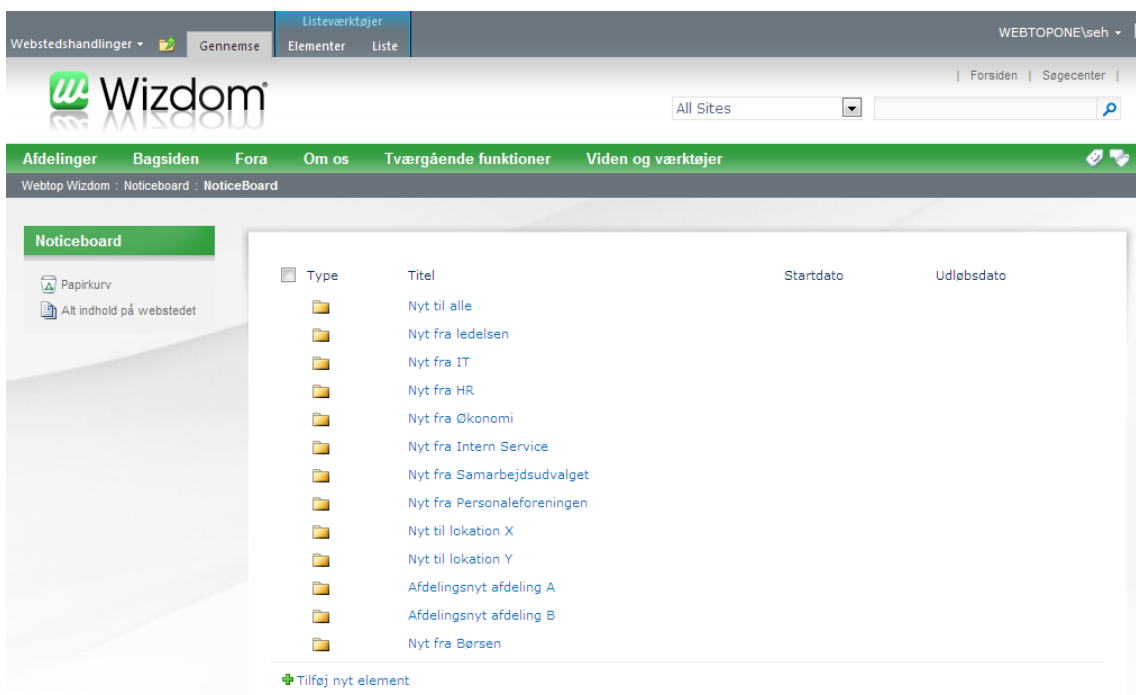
Webstedshandlinger ▾ Gennemse Listeværktøjer Elementer Liste WEBTOPONE\seh ▾

Wizdom

| Forsiden | Søgecenter |

All Sites

Afdelinger Bagsiden Fora Om os Tværgående funktioner Viden og værktøjer

Webtop Wizdom : Noticeboard : NoticeBoard

Noticeboard

Papirkurv

Alt indhold på webstedet

| Type | Titel | Startdato | Udløbsdato |
|---|---|---|---|
| | Nyt til alle | | |
| | Nyt fra ledelsen | | |
| | Nyt fra IT | | |
| | Nyt fra HR | | |
| | Nyt fra Økonomi | | |
| | Nyt fra Intern Service | | |
| | Nyt fra Samarbejdsudvalget | | |
| | Nyt fra Personaleforeningen | | |
| | Nyt til lokation X | | |
| | Nyt til lokation Y | | |
| | Afdelingsnyt afdeling A | | |
| | Afdelingsnyt afdeling B | | |
| | Nyt fra Børsen | | |

Tilføj nyt element